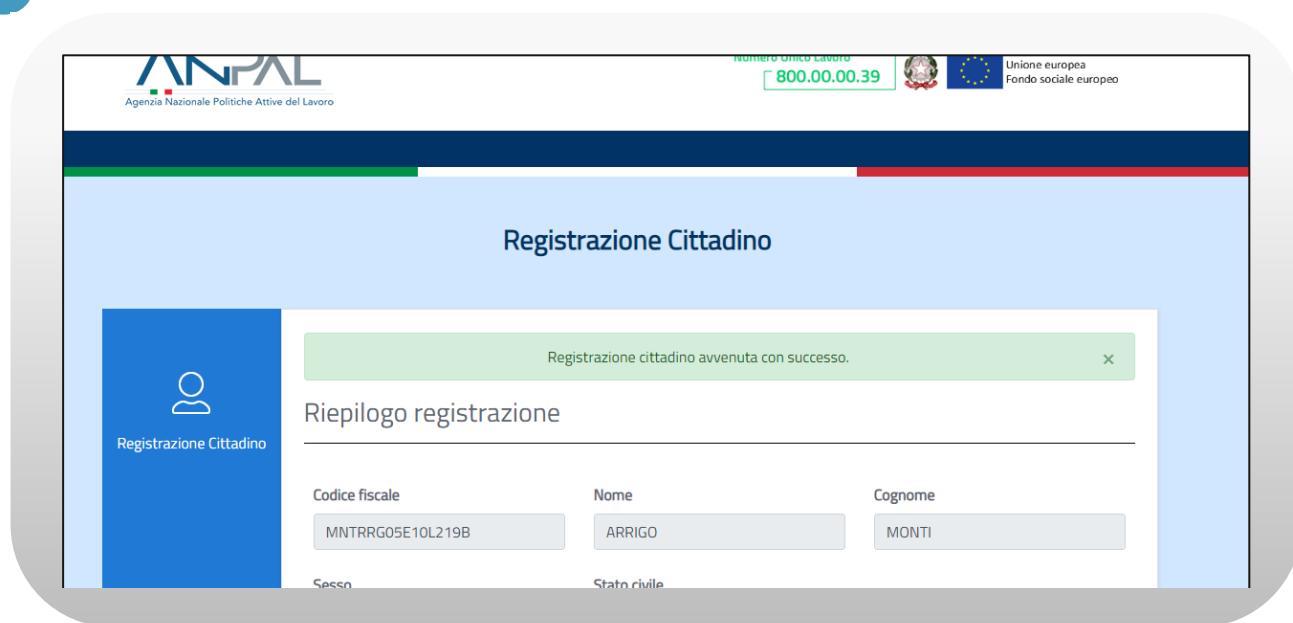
ANPAL
Agenzia Nazionale Politiche Attive del Lavoro

Numero Unico Lavoro
800.00.00.39

Unione europea
Fondo sociale europeo

Registrazione Cittadino

Registrazione Cittadino

Registrazione cittadino avvenuta con successo.

×

Riepilogo registrazione

| Codice fiscale | Nome | Cognome |
|---|---|---|
| MNTRRG05E10L219B | ARRIGO | MONTI |

Sesso

Stato civile